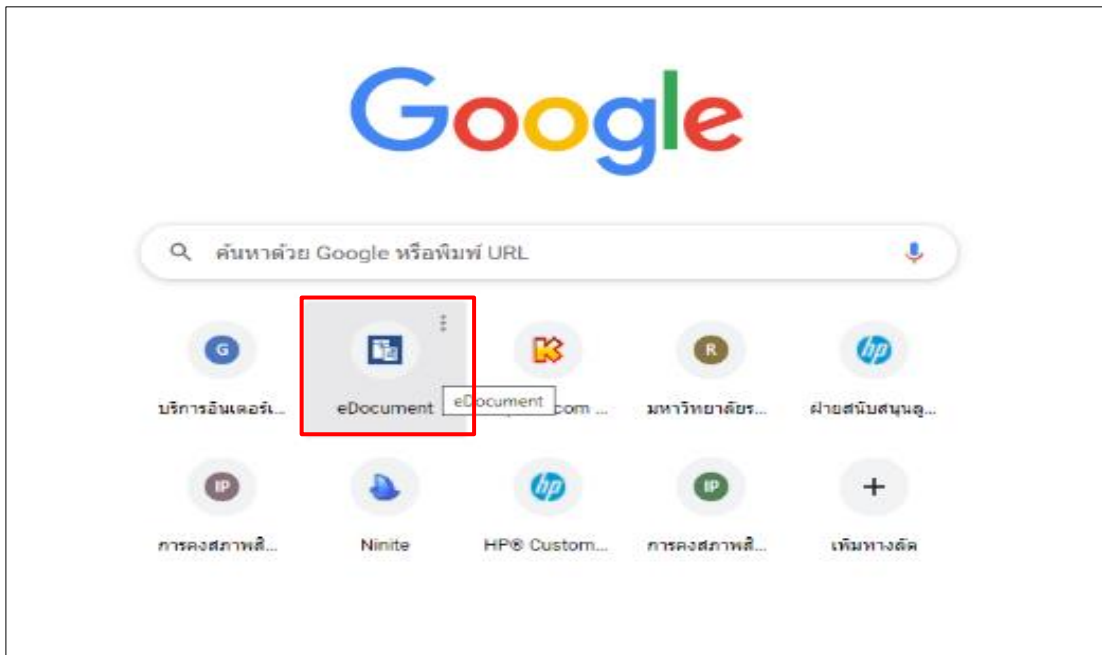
Google

ค้นหาด้วย Google หรือพิมพ์ URL

G
บริการอินเตอร์เ...

eDocument
eDocument

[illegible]com ...

R
มหาวิทยาลัยร...

hp
ฝ่ายสนับสนุนลู...

IP
การคงสภาพสิ...

Ninite

hp
HP® Custom...

IP
การคงสภาพสิ...

+
เพิ่มทางลัด